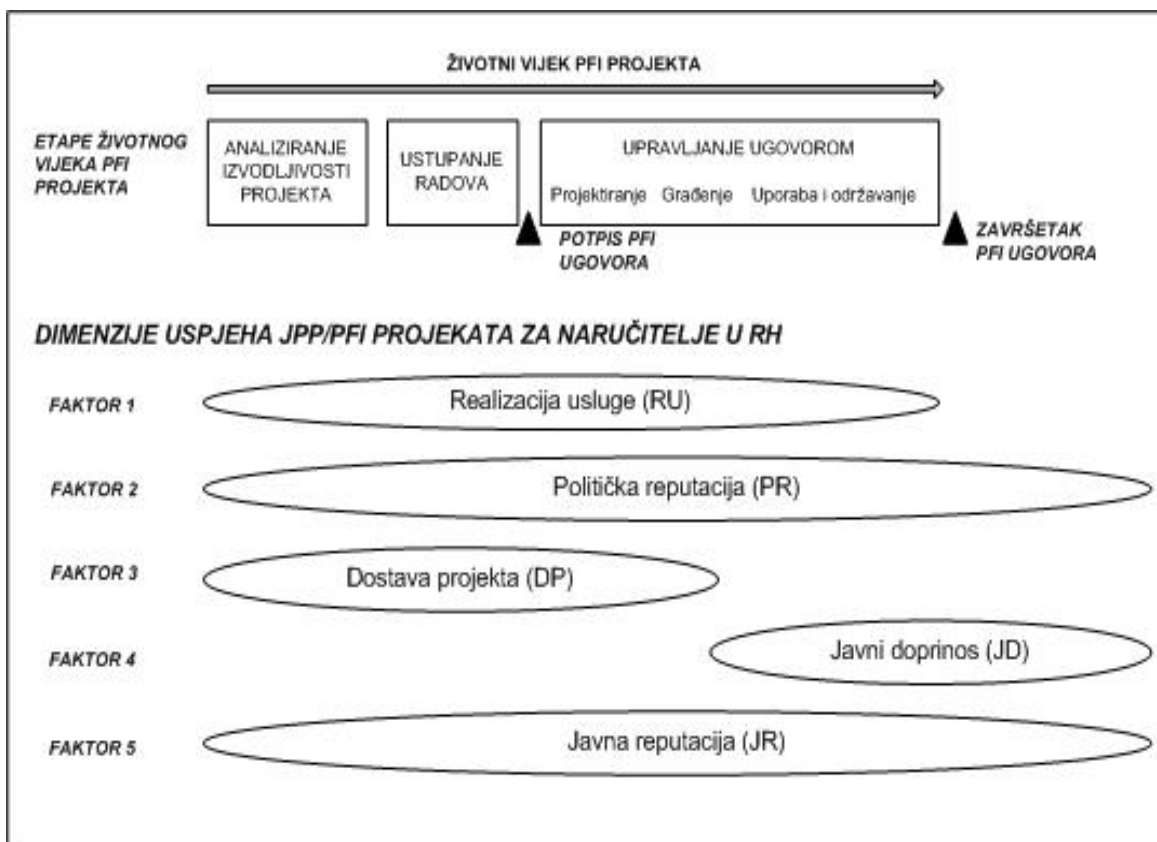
ŽIVOTNI VIJEK PFI PROJEKTA

ETAPE ŽIVOTNOG VIJEKA PFI PROJEKTA

ANALIZIRANJE IZVODLJIVOSTI PROJEKTA

USTUPANJE RADOVA

UPRAVLJANJE UGOVOROM

Projektiranje Građenje Uporaba i održavanje

POTPIS PFI UGOVORA

ZAVRŠETAK PFI UGOVORA

DIMENZIJE USPJEHA JPP/PFI PROJEKATA ZA NARUČITELJE U RH

FAKTOR 1 Realizacija usluge (RU)

FAKTOR 2 Politička reputacija (PR)

FAKTOR 3 Dostava projekta (DP)

FAKTOR 4 Javni doprinos (JD)

FAKTOR 5 Javna reputacija (JR)